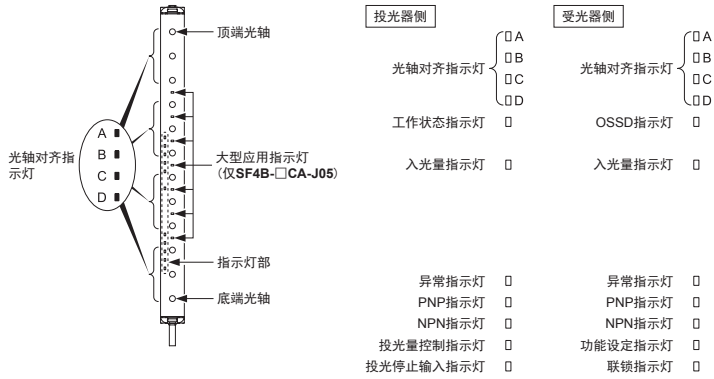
光轴对齐指示灯

A
B
C
D

顶端光轴

大型应用指示灯（仅SF4B-□CA-J05）

指示灯部

底端光轴

投光器侧

光轴对齐指示灯 ▯A ▯B ▯C ▯D

工作状态指示灯 ▯

入光量指示灯 ▯

异常指示灯 ▯

PNP指示灯 ▯

NPN指示灯 ▯

投光量控制指示灯 ▯

投光停止输入指示灯 ▯

受光器侧

光轴对齐指示灯 ▯A ▯B ▯C ▯D

OSSD指示灯 ▯

入光量指示灯 ▯

异常指示灯 ▯

PNP指示灯 ▯

NPN指示灯 ▯

功能设定指示灯 ▯

联锁指示灯 ▯